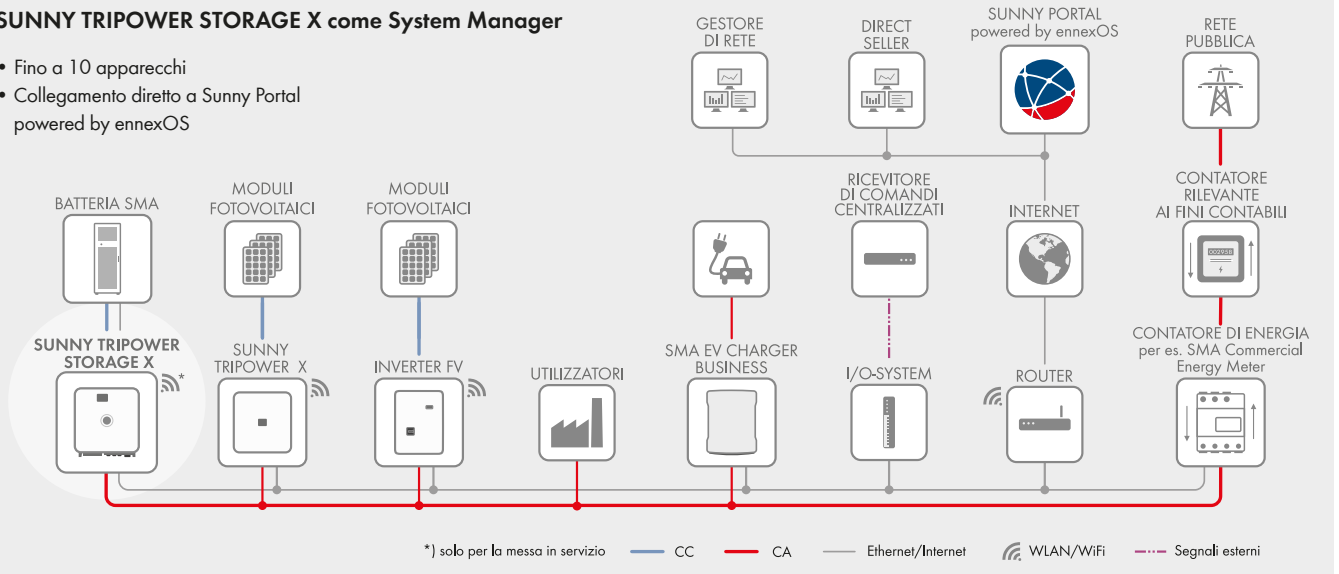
SUNNY TRIPOWER STORAGE X come System Manager

• Fino a 10 apparecchi
• Collegamento diretto a Sunny Portal powered by ennexOS

GESTORE DI RETE

DIRECT SELLER

SUNNY PORTAL powered by ennexOS

RETE PUBBLICA

BATTERIA SMA

MODULI FOTOVOLTAICI

MODULI FOTOVOLTAICI

RICEVITORE DI COMANDI CENTRALIZZATI

INTERNET

CONTATORE RILEVANTE AI FINI CONTABILI

SUNNY TRIPOWER STORAGE X *

SUNNY TRIPOWER X

INVERTER FV

UTILIZZATORI

SMA EV CHARGER BUSINESS

I/O-SYSTEM

ROUTER

CONTATORE DI ENERGIA per es. SMA Commercial Energy Meter

*) solo per la messa in servizio CC CA Ethernet/Internet WLAN/WiFi Segnali esterni